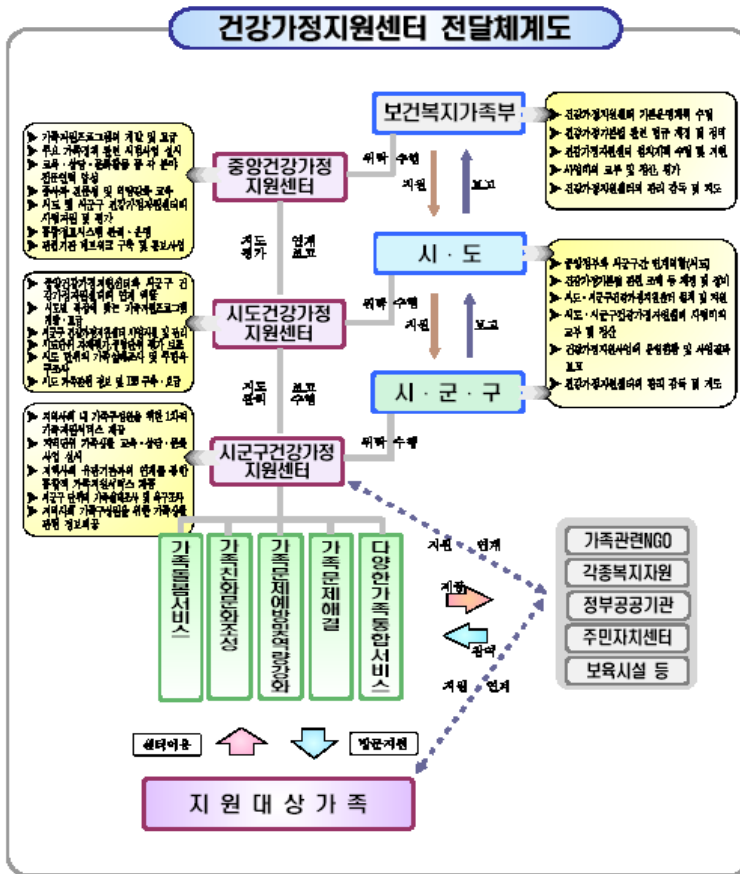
건강가정지원센터 전달체계도

보건복지가족부

▶ 건강가정지원센터 기본운영계획 수립
▶ 건강가정기본법 관련 법규 제정 및 정비
▶ 건강가정지원센터 설치지원 수립 및 지원
▶ 사업비의 교부 및 정산, 평가
▶ 건강가정지원센터의 관리 감독 및 지도

▶ 가족지원프로그램의 개발 및 보급
▶ 주요 가족정책 관련 시범사업 실시
▶ 교육·상담·문화활동 등 각 분야 전문인력 양성
▶ 종사자 전문성 및 역량강화 교육
▶ 시도 및 시군구 건강가정지원센터 사업지원 및 평가
▶ 통합정보시스템 관리·운영
▶ 관련기관 네트워크 구축 및 홍보사업

중앙건강가정지원센터

위탁 수행

지원

보고

지도 평가

연계 보고

시·도

▶ 광역자치단체 시군구간 연계체계(시도)
▶ 건강가정기본법 관련 조례 등 제정 및 정비
▶ 시도·시군구건강가정지원센터 설치 및 지원
▶ 시도·시군구건강가정지원센터 사업비의 교부 및 정산
▶ 건강가정지원사업의 운영현황 및 사업결과 보고
▶ 건강가정지원센터의 관리 감독 및 지도

▶ 중앙건강가정지원센터와 시군구 건강가정지원센터의 연계 역할
▶ 시도별 특성에 맞는 가족지원프로그램 개발·보급
▶ 시군구 건강가정지원센터 사업지원 및 관리
▶ 시도단위 자체평가, 컨설팅 및 평가 보조
▶ 시도 단위의 가족실태조사 및 특성화 프로그램
▶ 시도 가족관련 정보 및 DB 구축·보급

시도건강가정지원센터

위탁 수행

지원

보고

지도 관리

보고 수행

시·군·구

▶ 지역사회 내 가족구성원을 위한 1차적 가족지원서비스 제공
▶ 지역단위 가족생활 교육·상담·문화 사업 실시
▶ 지역사회 유관기관과의 연계를 통한 통합적 가족지원서비스 제공
▶ 시군구 단위 가족실태조사 및 욕구조사
▶ 지역사회 가족구성원을 위한 가족생활 관련 정보제공

시군구건강가정지원센터

위탁 수행

가족돌봄서비스

가족친화문화조성

가족문제예방역량강화

가족문제해결

다양한가족통합서비스

지원 연계

지원

참여

지원 연계

가족관련NGO

각종복지자원

정부공공기관

주민자치센터

보육시설 등

센터이용

방문지원

지원대상가족